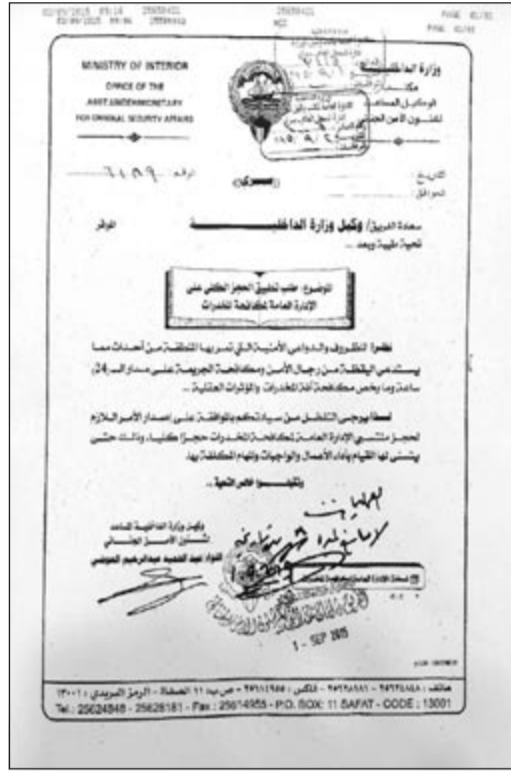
02/09/2015 09:14 25659421 25659421 PAGE 01/01
02/09/2015 09:06 25624419 MOI PAGE 01/01

MINISTRY OF INTERIOR
OFFICE OF THE
ASST UNDERSECRETARY
FOR CRIMINAL SECURITY AFFAIRS

وزارة الداخلية
مكتب
الوكيل المساعد
لشئون الأمن الجنائي

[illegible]

الرقم : ٣١٨٩

سري

التاريخ :
الموافق :

معالي الفريق / وكيل وزارة الداخلية الموقر

تحية طيبة وبعد ...

الموضوع : طلب تطبيق الحجز الكلي على الإدارة العامة لمكافحة المخدرات

نظراً للظروف والدواعي الأمنية التي تمر بها المنطقة من أحداث مما يستدعي اليقظة من رجال الأمن ومكافحة الجريمة على مدار الـ (24) ساعة وما يخص مكافحة آفة المخدرات والمؤثرات العقلية ..

لذا يرجى التكرم من سيادتكم بالموافقة على إصدار الأمر اللازم لحجز منتسبي الإدارة العامة لمكافحة المخدرات حجزاً كلياً، وذلك حتى يتسنى لها القيام بأداء الأعمال والواجبات والمهام المكلفة بها.

وتفضلوا بقبول فائق التحية ..

وكيل وزارة الداخلية المساعد
لشئون الأمن الجنائي
اللواء عبد الحميد عبدالرحيم العوضي

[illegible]

1 - SEP 2015

هاتف : ٢٥٦٢٤٨٤٨ - ٢٥٦٢٨١٨١ - فاكس : ٢٥٦١٤٩٥٥ - ص.ب ١١ الصفاة - الرمز البريدي : ١٣٠٠١
Tel.: 25624848 - 25628181 - Fax : 25614955 - P.O. BOX: 11 SAFAT - CODE : 13001